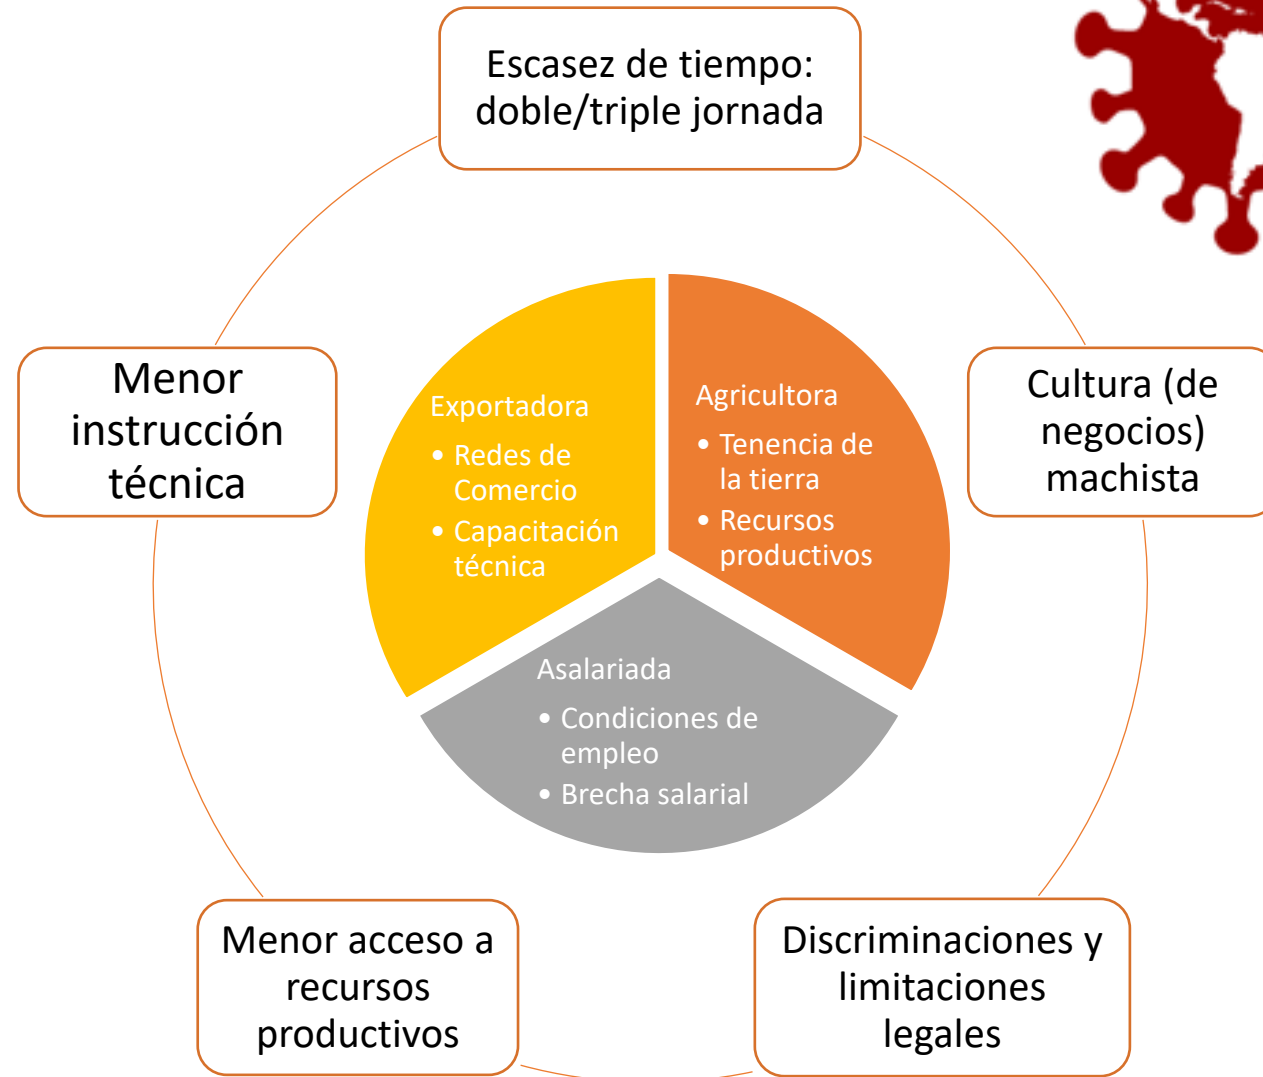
Escasez de tiempo: doble/triple jornada

Menor instrucción técnica

Cultura (de negocios) machista

Exportadora
• Redes de Comercio
• Capacitación técnica

Agricultora
• Tenencia de la tierra
• Recursos productivos

Asalariada
• Condiciones de empleo
• Brecha salarial

Menor acceso a recursos productivos

Discriminaciones y limitaciones legales